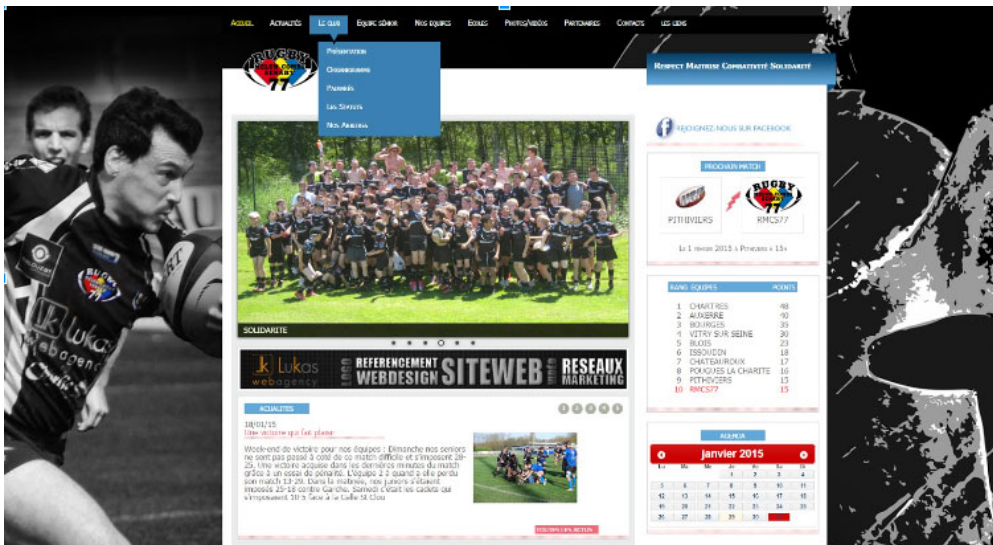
Accueil Actualités Le club Equipe sénior Nos equipes Ecoles Photos/vidéos Partenaires Contacts Les liens

Présentation
Organigramme
Palmarès
Les Statuts
Nos Anciens

RUGBY 77

Respect Maitrise Combativité Solidarité

REJOIGNEZ-NOUS SUR FACEBOOK

SOLIDARITE

Lukas webagency
REFERENCEMENT WEBDESIGN SITEWEB RESEAUX MARKETING

ACTUALITES

18/01/15
Une victoire qui fait plaisir

Week-end de victoire pour nos équipes ! Dimanche nos seniors ne sont pas passé à coté de ce match difficile et s'imposent 28-25. Une victoire acquise dans les dernières minutes du match grâce à un essai de pénalité. L'équipe 2 a quand à elle perdu son match 13-20. Dans la matinée, nos juniors s'étaient imposés 25-18 contre Garches. Samedi c'était les cadets qui s'imposaient 30-5 face à la Celle St Cloud

TOUTES LES ACTUS

PROCHAIN MATCH
PITHIVIERS RMCS77
Le 1 février 2015 à Pithiviers à 15h

| RANG | EQUIPES | POINTS |
|---|---|---|
| 1 | CHARTRES | 48 |
| 2 | AUXERRE | 40 |
| 3 | BOURGES | 35 |
| 4 | VITRY SUR SEINE | 30 |
| 5 | BLOIS | 23 |
| 6 | ISSOUDUN | 18 |
| 7 | CHATEAUROUX | 17 |
| 8 | POUGUES LA CHARITE | 16 |
| 9 | PITHIVIERS | 15 |
| 10 | RMCS77 | 15 |

AGENDA
janvier 2015

| Lu | Ma | Me | Je | Ve | Sa | Di |
|---|---|---|---|---|---|---|
| | | | 1 | 2 | 3 | 4 |
| 5 | 6 | 7 | 8 | 9 | 10 | 11 |
| 12 | 13 | 14 | 15 | 16 | 17 | 18 |
| 19 | 20 | 21 | 22 | 23 | 24 | 25 |
| 26 | 27 | 28 | 29 | 30 | 31 | |